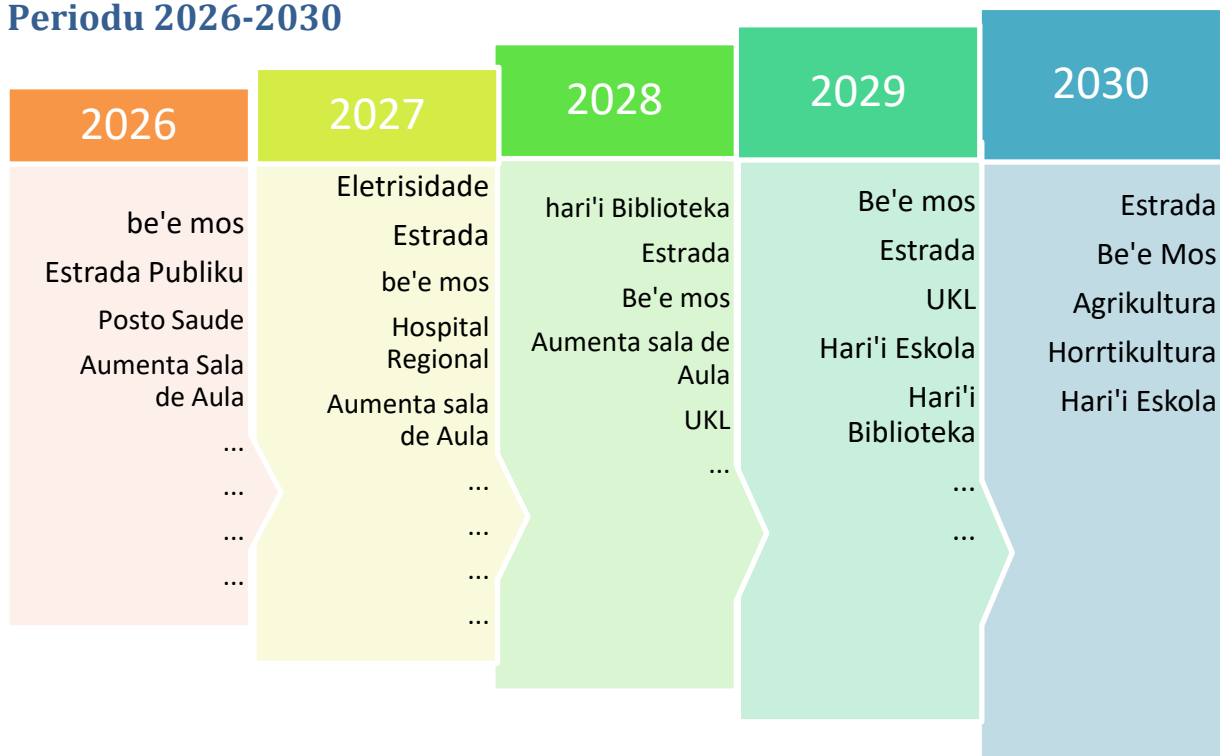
Periodu 2026-2030

2026

be'e mos

Estrada Publiku

Posto Saude

Aumenta Sala de Aula

...

...

...

...

2027

Eletrisidade

Estrada

be'e mos

Hospital Regional

Aumenta sala de Aula

...

...

...

...

2028

hari'i Biblioteka

Estrada

Be'e mos

Aumenta sala de Aula

UKL

...

2029

Be'e mos

Estrada

UKL

Hari'i Eskola

Hari'i Biblioteka

...

...

2030

Estrada

Be'e Mos

Agrikultura

Horrtikultura

Hari'i Eskola